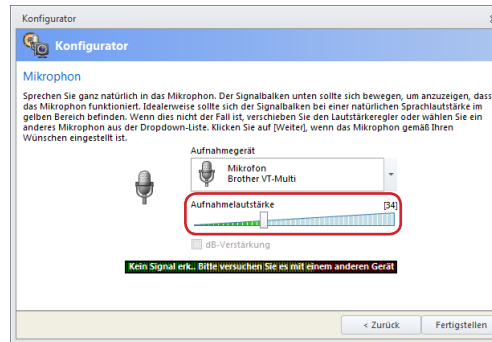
Konfigurator

Konfigurator

Mikrophon

Sprechen Sie ganz natürlich in das Mikrophon. Der Signalbalken unten sollte sich bewegen, um anzuzeigen, dass das Mikrophon funktioniert. Idealerweise sollte sich der Signalbalken bei einer natürlichen Sprachlautstärke im gelben Bereich befinden. Wenn dies nicht der Fall ist, verschieben Sie den Lautstärkeregler oder wählen Sie ein anderes Mikrophon aus der Dropdown-Liste. Klicken Sie auf [Weiter], wenn das Mikrophon gemäß Ihren Wünschen eingestellt ist.

Aufnahmegerät

Mikrofon
Brother VT-Multi

Aufnahmelautstärke

[34]

dB-Verstärkung

Kein Signal erk.. Bitte versuchen Sie es mit einem anderen Gerät

< Zurück

Fertigstellen